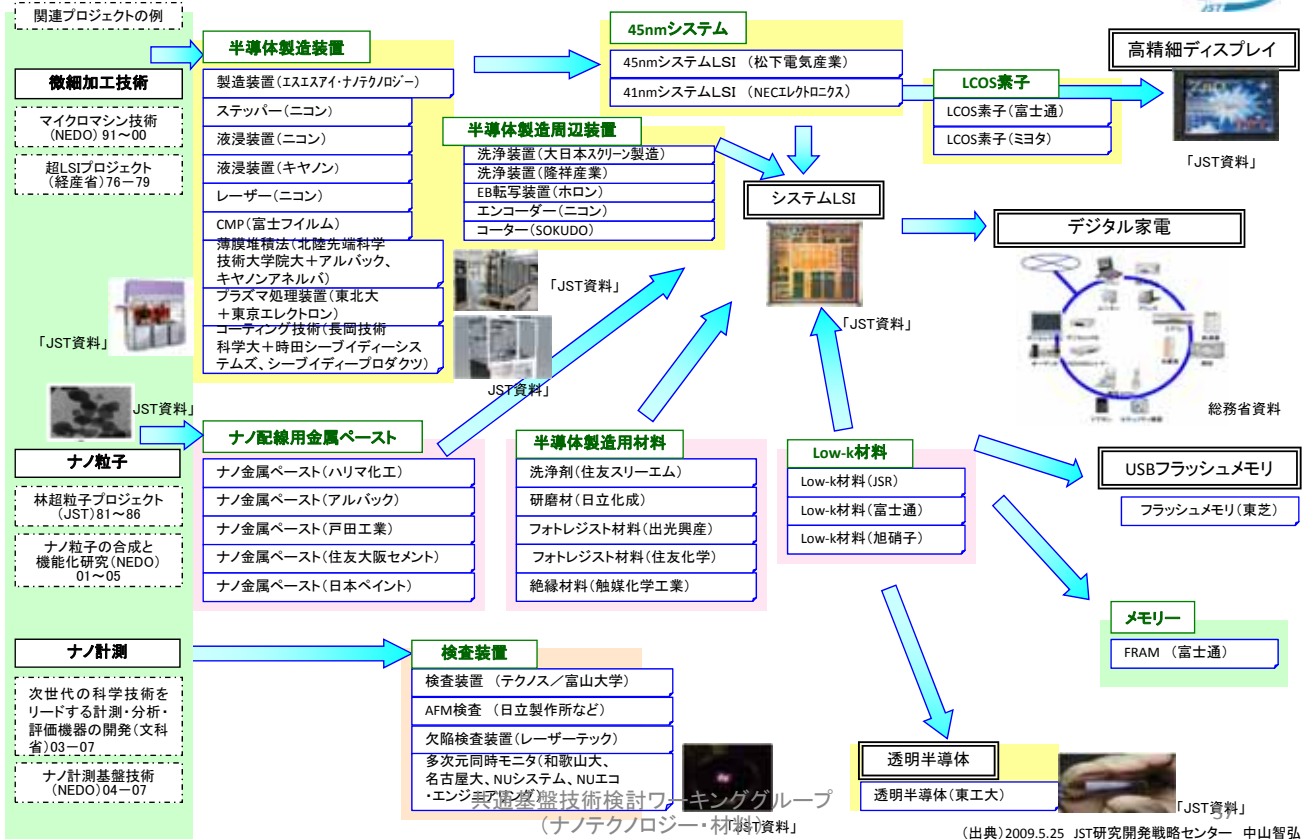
JST

関連プロジェクトの例

微細加工技術

マイクロマシン技術（NEDO）91～00

超LSIプロジェクト（経産省）76－79

「JST資料」

JST資料」

ナノ粒子

林超粒子プロジェクト（JST）81～86

ナノ粒子の合成と機能化研究（NEDO）01～05

ナノ計測

次世代の科学技術をリードする計測・分析・評価機器の開発（文科省）03－07

ナノ計測基盤技術（NEDO）04－07

半導体製造装置

製造装置（エスエスアイ・ナノテクノロジー）

ステッパー（ニコン）

液浸装置（ニコン）

液浸装置（キヤノン）

レーザー（ニコン）

CMP（富士フイルム）

薄膜堆積法（北陸先端科学技術大学院大＋アルバック、キヤノンアネルバ）

プラズマ処理装置（東北大＋東京エレクトロン）

コーティング技術（長岡技術科学大＋時田シーブイディーシステムズ、シーブイディープロダクツ）

「JST資料」

JST資料」

45nmシステム

45nmシステムLSI （松下電気産業）

41nmシステムLSI （NECエレクトロニクス）

半導体製造周辺装置

洗浄装置（大日本スクリーン製造）

洗浄装置（隆祥産業）

EB転写装置（ホロン）

エンコーダー（ニコン）

コーター（SOKUDO）

システムLSI

「JST資料」

LCOS素子

LCOS素子（富士通）

LCOS素子（ミヨタ）

高精細ディスプレイ

「JST資料」

デジタル家電

総務省資料

ナノ配線用金属ペースト

ナノ金属ペースト（ハリマ化工）

ナノ金属ペースト（アルバック）

ナノ金属ペースト（戸田工業）

ナノ金属ペースト（住友大阪セメント）

ナノ金属ペースト（日本ペイント）

半導体製造用材料

洗浄剤（住友スリーエム）

研磨材（日立化成）

フォトレジスト材料（出光興産）

フォトレジスト材料（住友化学）

絶縁材料（触媒化学工業）

Low-k材料

Low-k材料（JSR）

Low-k材料（富士通）

Low-k材料（旭硝子）

USBフラッシュメモリ

フラッシュメモリ（東芝）

メモリー

FRAM （富士通）

検査装置

検査装置 （テクノス／富山大学）

AFM検査 （日立製作所など）

欠陥検査装置（レーザーテック）

多次元同時モニタ（和歌山大、名古屋大、NUシステム、NUエコ・エンジニアリング）

「JST資料」

透明半導体

透明半導体（東工大）

「JST資料」

共通基盤技術検討ワーキンググループ（ナノテクノロジー・材料）

37

（出典）2009.5.25 JST研究開発戦略センター 中山智弘